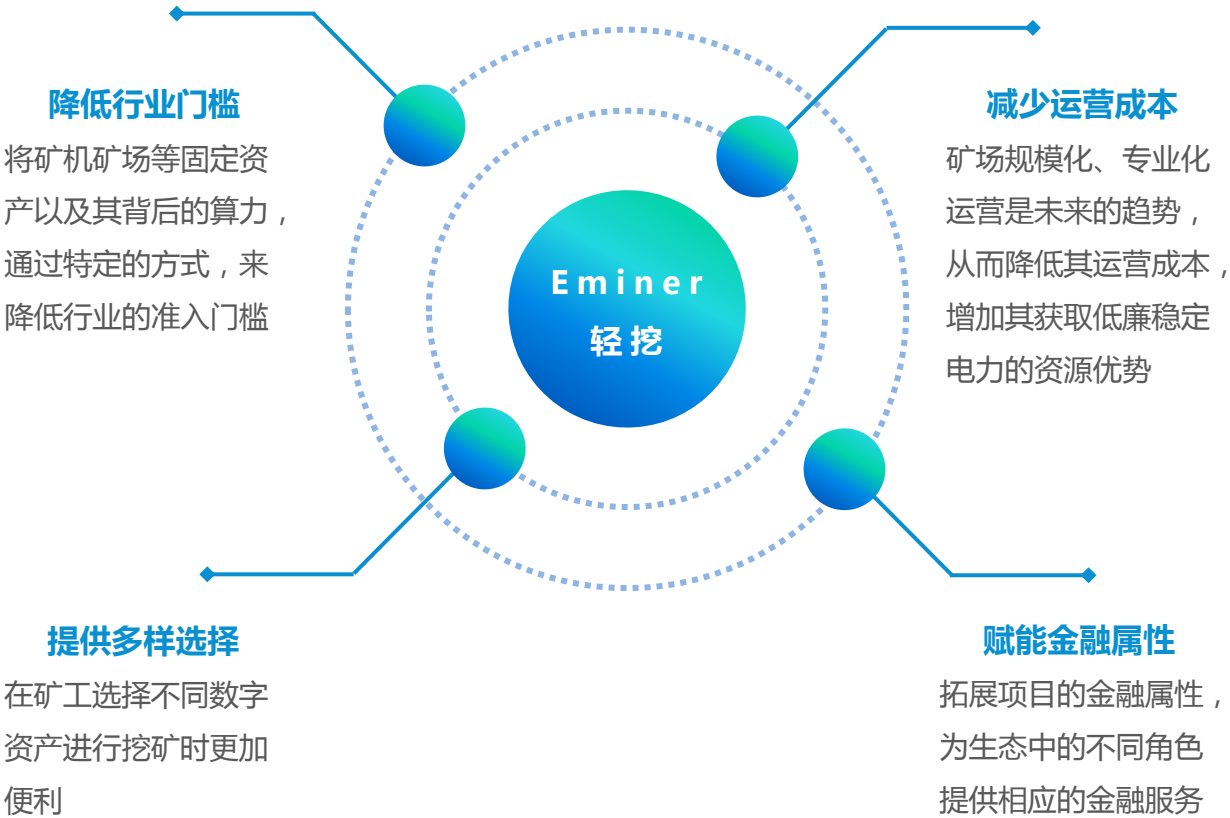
降低行业门槛

将矿机矿场等固定资产以及其背后的算力，通过特定的方式，来降低行业的准入门槛

减少运营成本

矿场规模化、专业化运营是未来的趋势，从而降低其运营成本，增加其获取低廉稳定电力的资源优势

Eminer
轻挖

提供多样选择

在矿工选择不同数字资产进行挖矿时更加便利

赋能金融属性

拓展项目的金融属性，为生态中的不同角色提供相应的金融服务